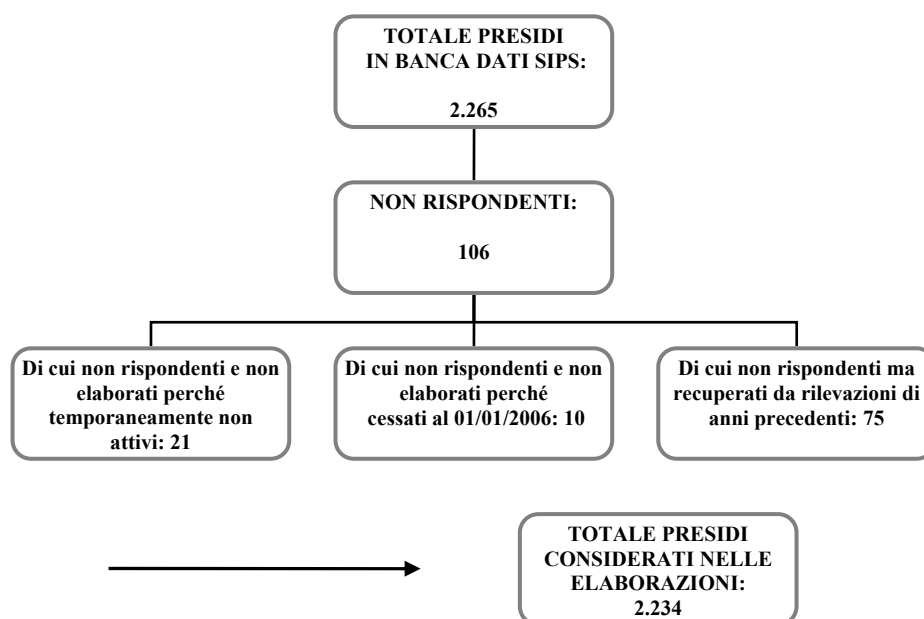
TOTALE PRESIDI IN BANCA DATI SIPS:

2.265

NON RISPONDENTI:

106

Di cui non rispondenti e non elaborati perché temporaneamente non attivi: 21

Di cui non rispondenti e non elaborati perché cessati al 01/01/2006: 10

Di cui non rispondenti ma recuperati da rilevazioni di anni precedenti: 75

TOTALE PRESIDI CONSIDERATI NELLE ELABORAZIONI: 2.234